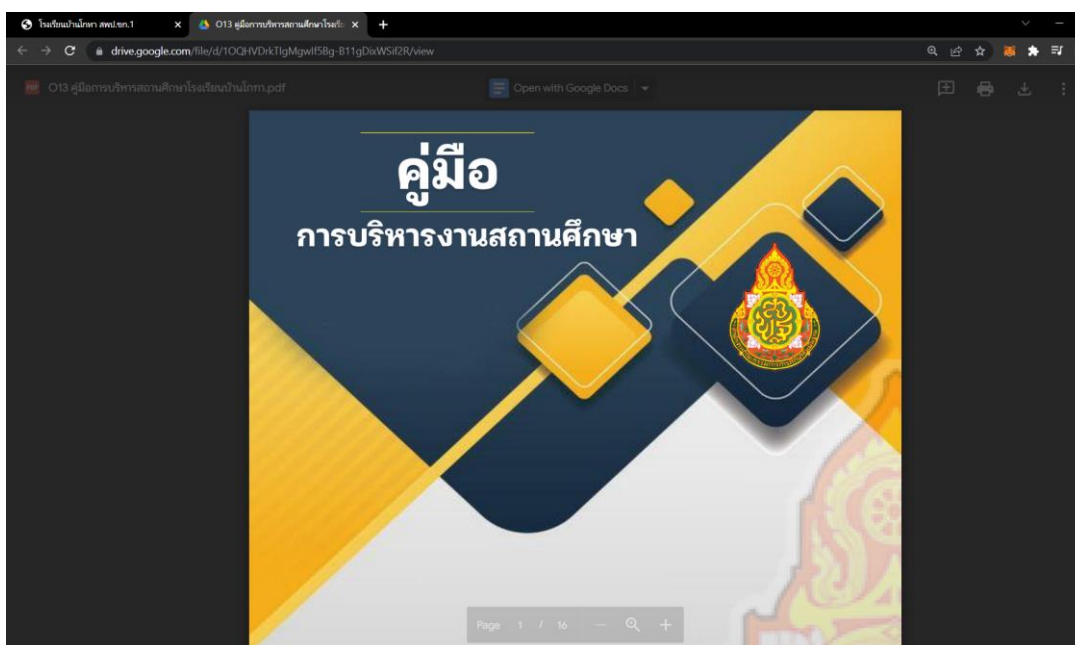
โรงเรียนบ้านโกทา สพป.ชภ.1 ×
O13 คู่มือการบริหารสถานศึกษาโรงเรี ×
+
drive.google.com/file/d/1OQHVDrkTlgMgwlf5Bg-B11gDixWSif2R/view
O13 คู่มือการบริหารสถานศึกษาโรงเรียนบ้านโกทา.pdf
Open with Google Docs

คู่มือ
การบริหารงานสถานศึกษา

Page 1 / 16